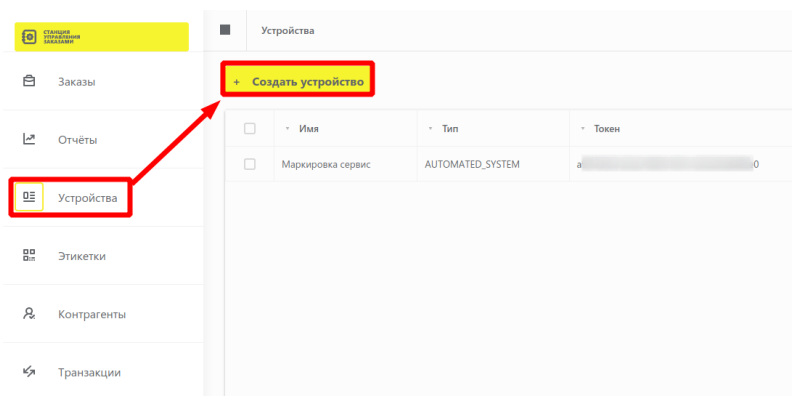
СТАНЦИЯ УПРАВЛЕНИЯ ЗАКАЗАМИ

Заказы

Отчёты

Устройства

Этикетки

Контрагенты

Транзакции

Устройства

+ Создать устройство

| | Имя | Тип | Токен |
|---|---|---|---|
| | Маркировка сервис | AUTOMATED_SYSTEM | a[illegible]0 |